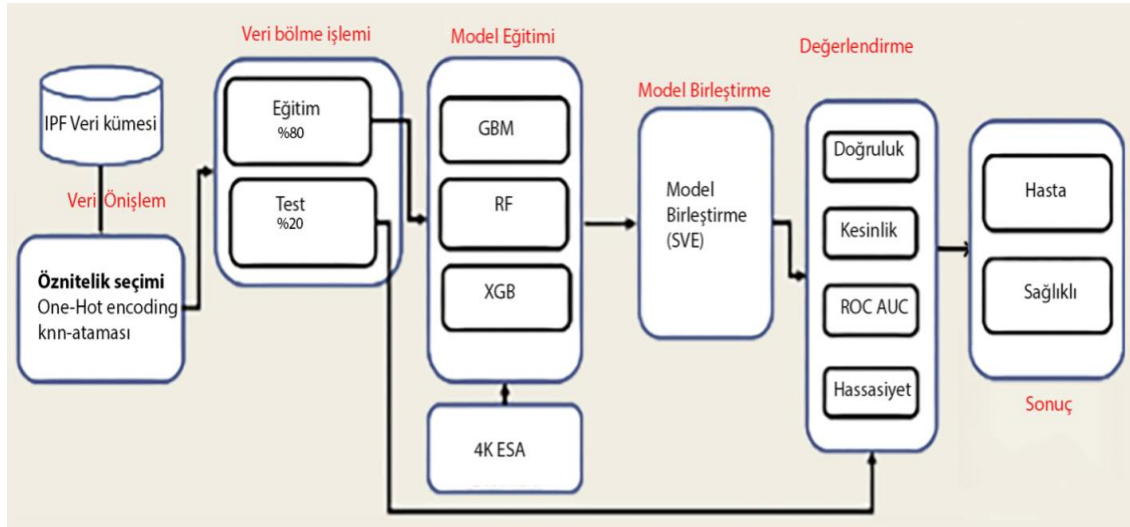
IPF Veri kümesi

Veri Önişlem

Öznitelik seçimi
One-Hot encoding
knn-ataması

Veri bölme işlemi

Eğitim
%80

Test
%20

Model Eğitimi

GBM

RF

XGB

4K ESA

Model Birleştirme

Model
Birleştirme
(SVE)

Değerlendirme

Doğruluk

Kesinlik

ROC AUC

Hassasiyet

Hasta

Sağlıklı

Sonuç